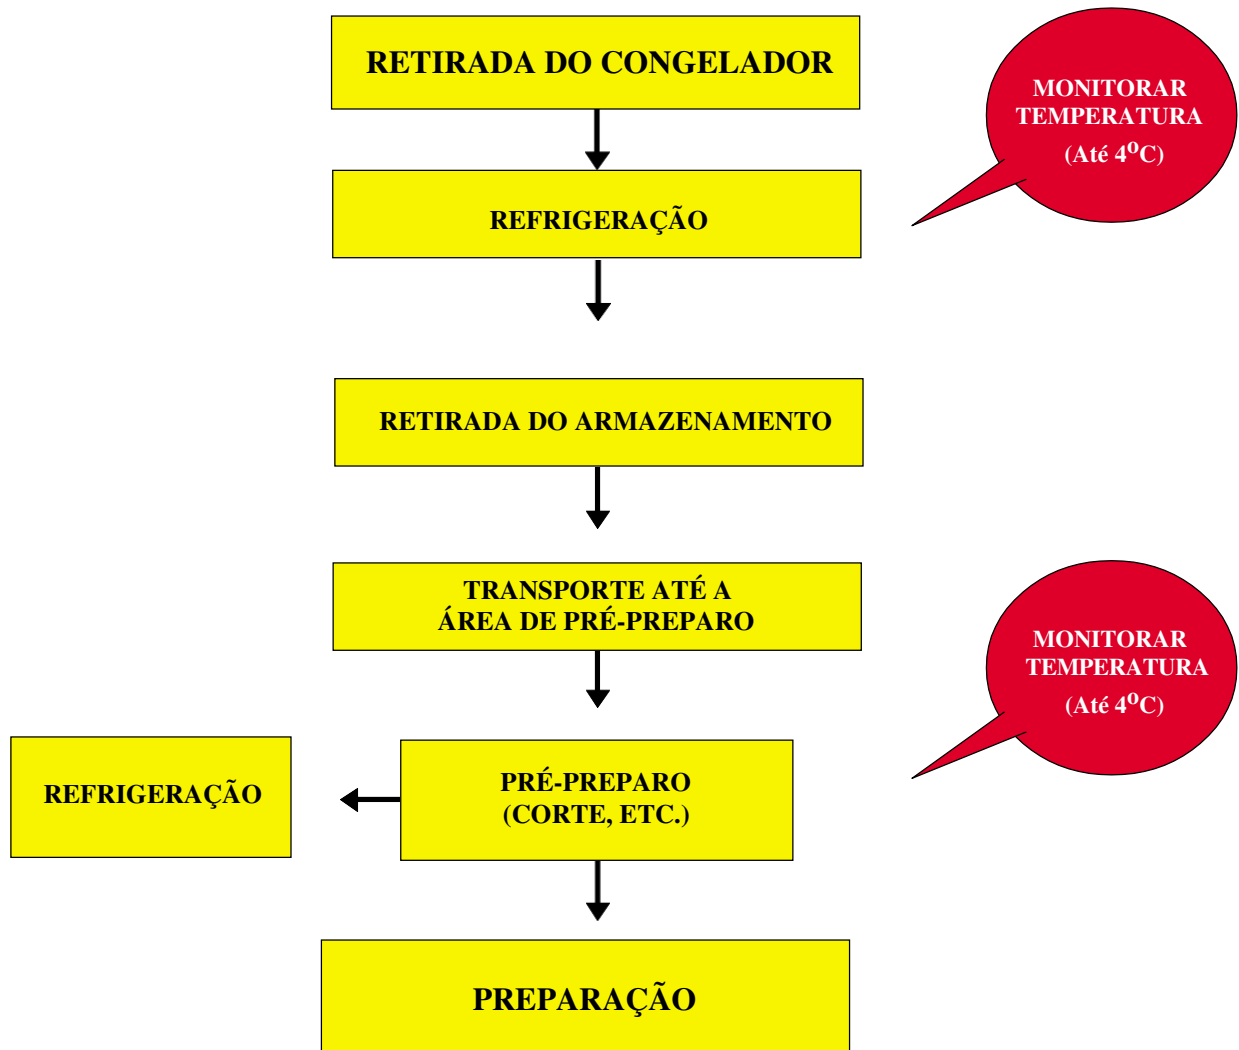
RETIRADA DO CONGELADOR

MONITORAR TEMPERATURA (Até $4^{o}$C)

REFRIGERAÇÃO

RETIRADA DO ARMAZENAMENTO

TRANSPORTE ATÉ A ÁREA DE PRÉ-PREPARO

MONITORAR TEMPERATURA (Até $4^{o}$C)

REFRIGERAÇÃO

PRÉ-PREPARO (CORTE, ETC.)

PREPARAÇÃO